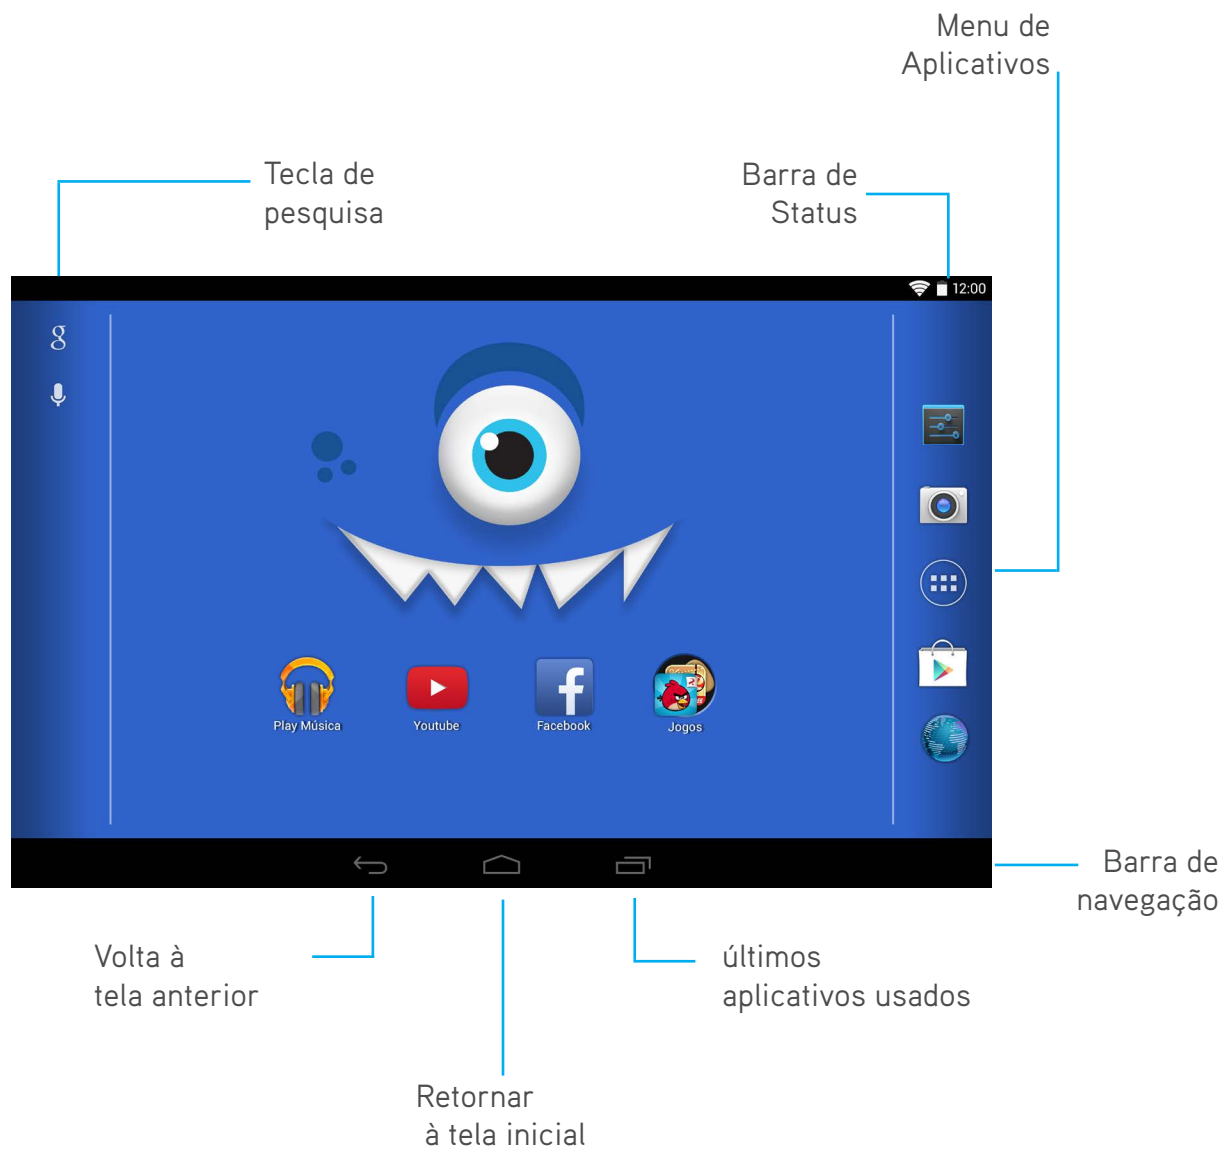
Menu de Aplicativos

Tecla de pesquisa

Barra de Status

12:00

g

Play Música

Youtube

Facebook

Jogos

Barra de navegação

Volta à tela anterior

últimos aplicativos usados

Retornar à tela inicial